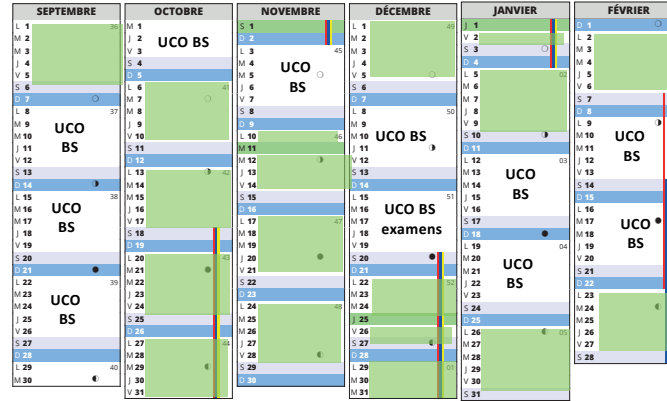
SEPTEMBRE
L 1 36
M 2
M 3
J 4
V 5
S 6
D 7
L 8 37
M 9
M 10
J 11
V 12
S 13
D 14
L 15 38
M 16
M 17
J 18
V 19
S 20
D 21
L 22 39
M 23
M 24
J 25
V 26
S 27
D 28
L 29 40
M 30

UCO BS
UCO BS
UCO BS

OCTOBRE
M 1
J 2
V 3
S 4
D 5
L 6 41
M 7
M 8
J 9
V 10
S 11
D 12
L 13 42
M 14
M 15
J 16
V 17
S 18
D 19
L 20 43
M 21
M 22
J 23
V 24
S 25
D 26
L 27 44
M 28
M 29
J 30
V 31

UCO BS

NOVEMBRE
S 1
D 2
L 3 45
M 4
M 5
J 6
V 7
S 8
D 9
L 10 46
M 11
M 12
J 13
V 14
S 15
D 16
L 17 47
M 18
M 19
J 20
V 21
S 22
D 23
L 24 48
M 25
M 26
J 27
V 28
S 29
D 30

UCO BS

DÉCEMBRE
L 1 49
M 2
M 3
J 4
V 5
S 6
D 7
L 8 50
M 9
M 10
J 11
V 12
S 13
D 14
L 15 51
M 16
M 17
J 18
V 19
S 20
D 21
L 22 52
M 23
M 24
J 25
V 26
S 27
D 28
L 29 01
M 30
M 31

UCO BS
UCO BS examens

JANVIER
J 1
V 2
S 3
D 4
L 5 02
M 6
M 7
J 8
V 9
S 10
D 11
L 12 03
M 13
M 14
J 15
V 16
S 17
D 18
L 19 04
M 20
M 21
J 22
V 23
S 24
D 25
L 26 05
M 27
M 28
J 29
V 30
S 31

UCO BS
UCO BS

FÉVRIER
D 1
L 2
M 3
M 4
J 5
V 6
S 7
D 8
L 9
M 10
M 11
J 12
V 13
S 14
D 15
L 16
M 17
M 18
J 19
V 20
S 21
D 22
L 23
M 24
M 25
J 26
V 27
S 28

UCO BS
UCO BS